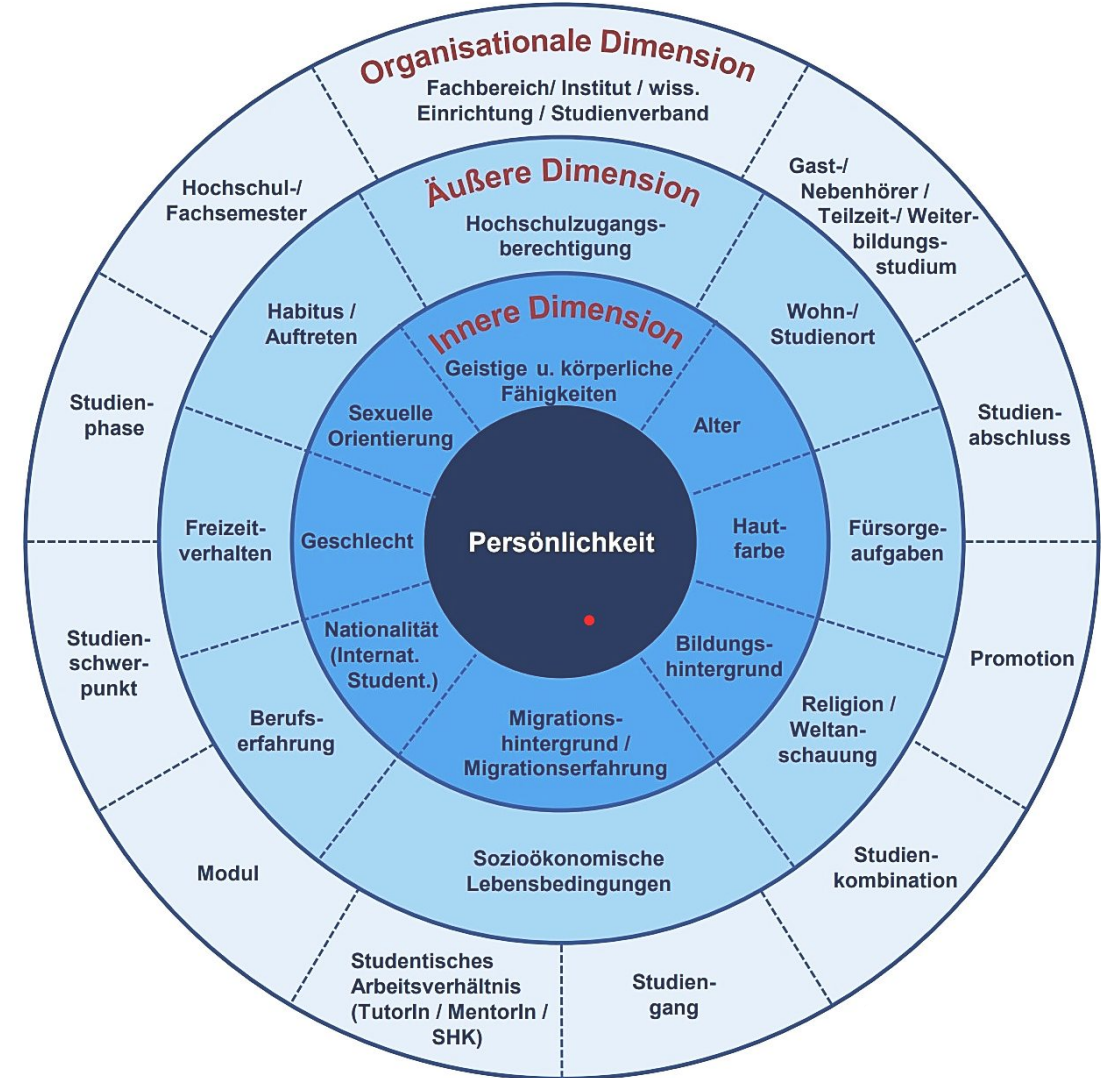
Organisationale Dimension
Fachbereich/ Institut / wiss. Einrichtung / Studienverband

Gast-/ Nebenhörer / Teilzeit-/ Weiterbildungsstudium

Studienabschluss

Promotion

Studienkombination

Studiengang

Studentisches Arbeitsverhältnis (TutorIn / MentorIn / SHK)

Modul

Studienschwerpunkt

Studienphase

Hochschul-/ Fachsemester

Äußere Dimension
Hochschulzugangsberechtigung

Wohn-/ Studienort

Fürsorgeaufgaben

Religion / Weltanschauung

Sozioökonomische Lebensbedingungen

Berufserfahrung

Freizeitverhalten

Habitus / Auftreten

Innere Dimension
Geistige u. körperliche Fähigkeiten

Alter

Hautfarbe

Bildungshintergrund

Migrationshintergrund / Migrationserfahrung

Nationalität (Internat. Student.)

Geschlecht

Sexuelle Orientierung

Persönlichkeit